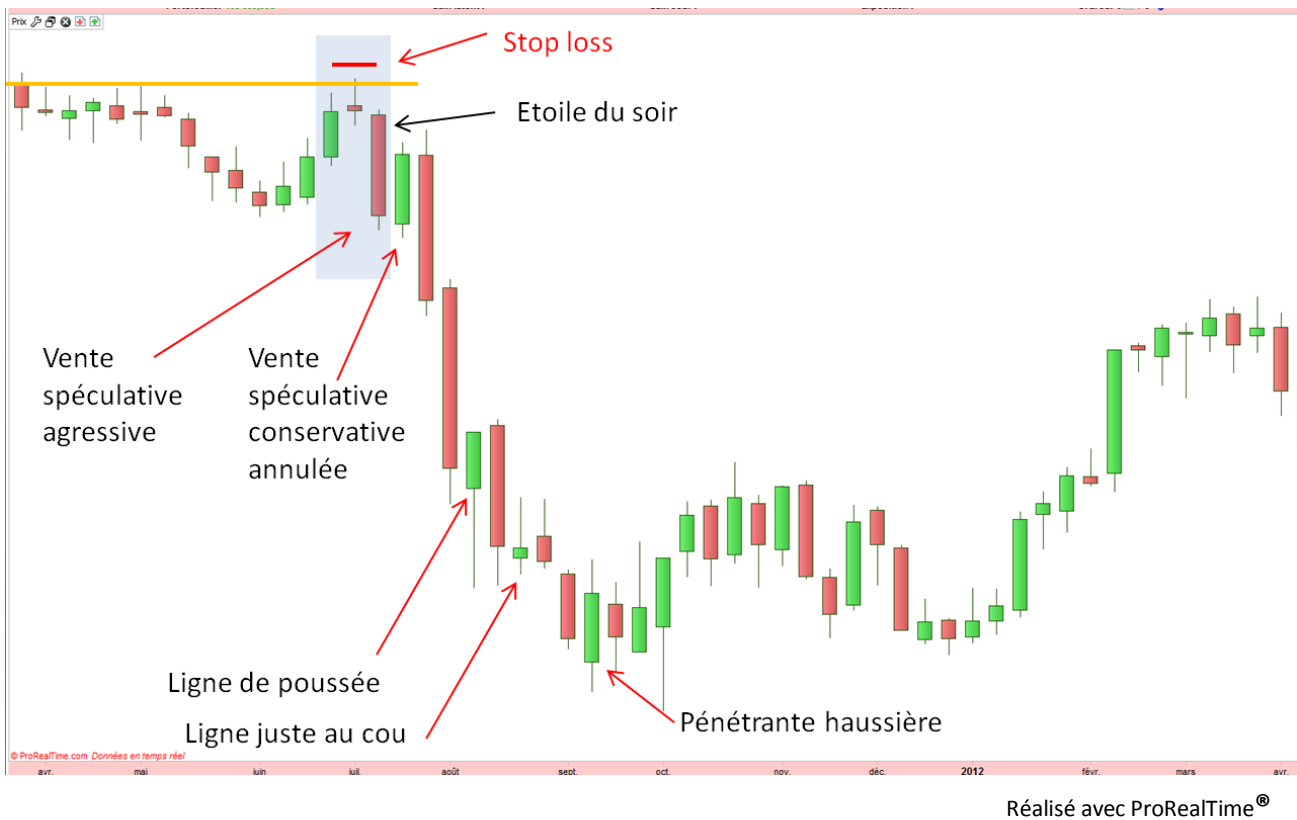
Prix

Stop loss

Etoile du soir

Vente spéculative agressive

Vente spéculative conservative annulée

Ligne de poussée

Ligne juste au cou

Pénétrante haussière

© ProRealTime.com Données en temps réel

avr. mai juin juil. août sept. oct. nov. déc. 2012 févr. mars avr.

Réalisé avec ProRealTime®